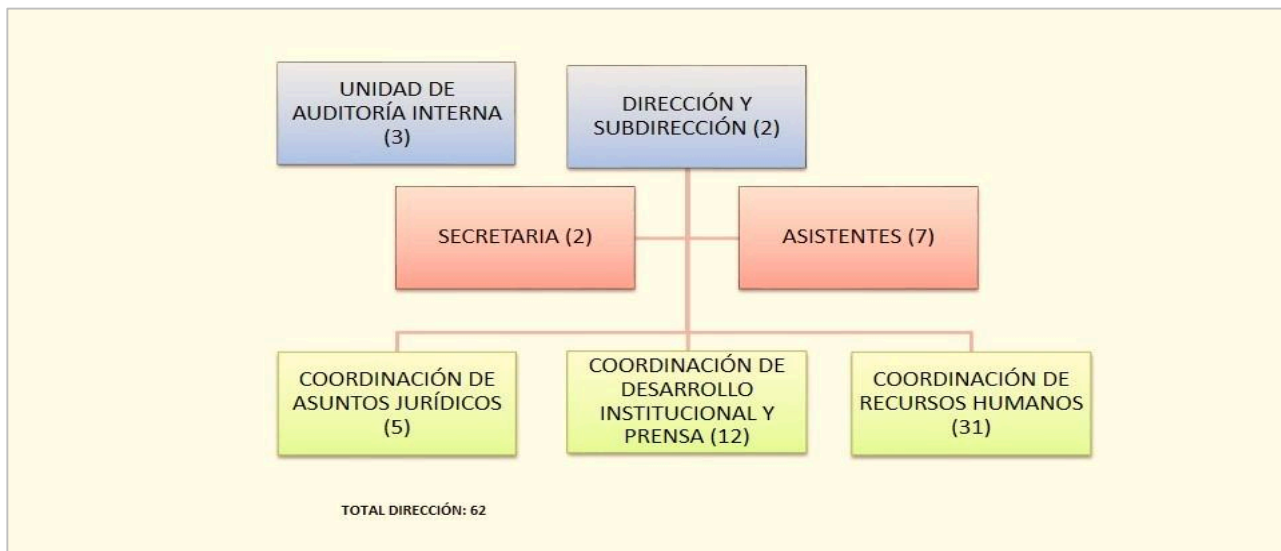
UNIDAD DE AUDITORÍA INTERNA (3)

DIRECCIÓN Y SUBDIRECCIÓN (2)

SECRETARIA (2)

ASISTENTES (7)

COORDINACIÓN DE ASUNTOS JURÍDICOS (5)

COORDINACIÓN DE DESARROLLO INSTITUCIONAL Y PRENSA (12)

COORDINACIÓN DE RECURSOS HUMANOS (31)

TOTAL DIRECCIÓN: 62